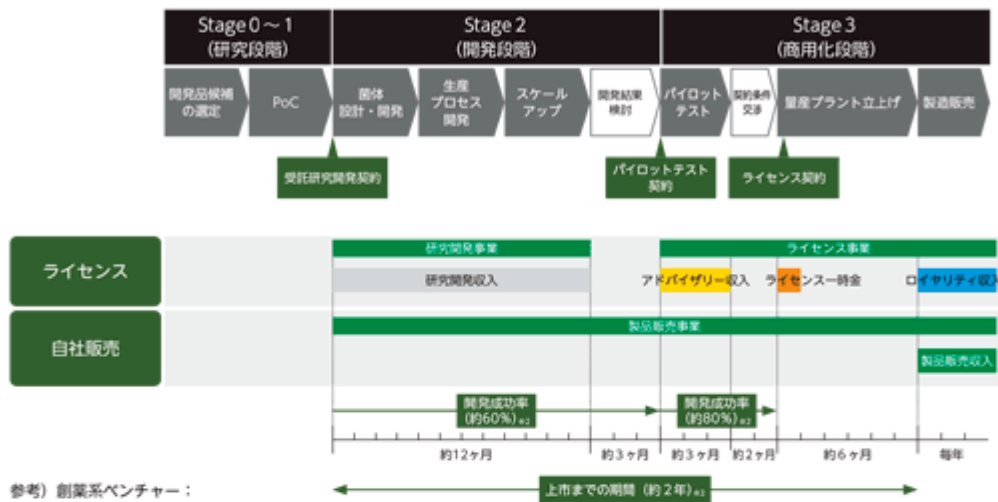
Stage 0～1
(研究段階)

Stage 2
(開発段階)

Stage 3
(商用化段階)

開発品候補の選定

PoC

菌体設計・開発

生産プロセス開発

スケールアップ

開発結果検討

パイロットテスト

契約条件交渉

量産プラント立上げ

製造販売

受託研究開発契約

パイロットテスト契約

ライセンス契約

ライセンス

研究開発事業

研究開発収入

ライセンス事業

アドバイザリー収入

ライセンス一時金

ロイヤリティ収入

自社販売

製品販売事業

製品販売収入

開発成功率 (約60%) ※2

開発成功率 (約80%) ※2

約12ヶ月

約3ヶ月

約3ヶ月

約2ヶ月

約6ヶ月

毎年

参考) 創薬系ベンチャー :

上市までの期間 (約2年) ※2